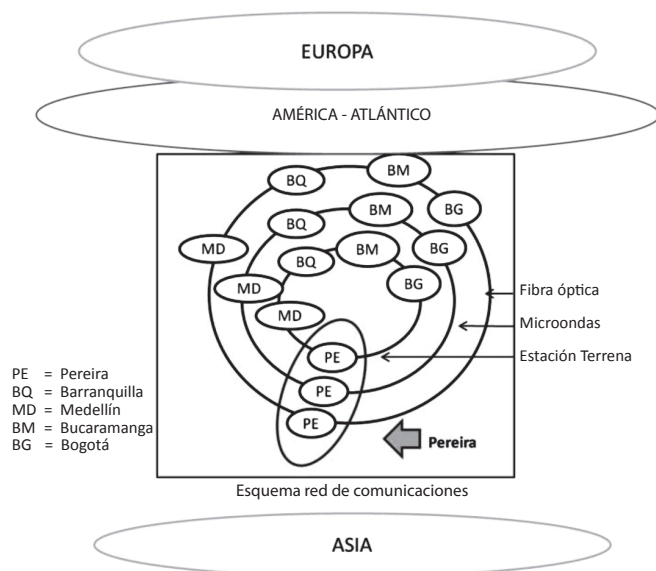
EUROPA

AMÉRICA - ATLÁNTICO

BM
BQ
BG
BM
BQ
MD
BM
BG
BQ
MD
BG
MD
PE
PE
PE

Fibra óptica
Microondas
Estación Terrena

PE = Pereira
BQ = Barranquilla
MD = Medellín
BM = Bucaramanga
BG = Bogotá

Pereira

Esquema red de comunicaciones

ASIA